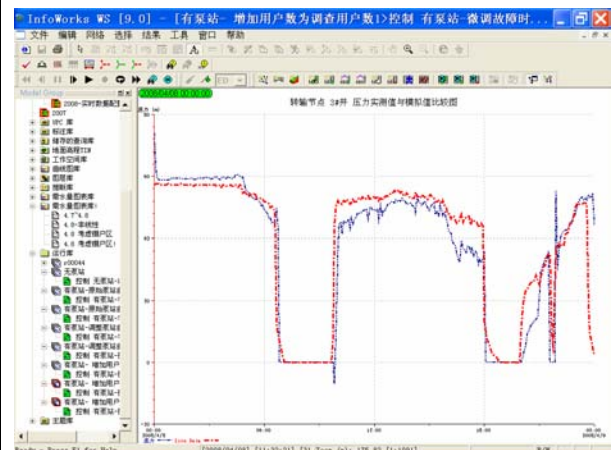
InfoWorks WS [9.0] - [有泵站- 增加用户数为调查用户数1>控制 有泵站-微调故障时...

文件 编辑 网络 选择 结果 工具 窗口 帮助

2008/04/08 00:00:00

Model Group

2008-实时数据配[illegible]

2007

SPC 库

标注库

储存的查询库

地图图层TIN

工作空间库

曲线图库

层面库

预制库

需水量图表库

需水量图表库!

4.7"4.0

4.0-系统性

4.8 考虑横户区

4.8 考虑横户区!

运行库

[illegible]

无泵站

控制 无泵站-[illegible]

有泵站-原始数据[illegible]

控制 有泵站-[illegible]

有泵站-原始数据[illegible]

控制 有泵站-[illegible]

有泵站-调整泵站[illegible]

控制 有泵站-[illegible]

有泵站-调整泵站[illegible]

控制 有泵站-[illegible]

有泵站- 增加用户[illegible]

控制 有泵站-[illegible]

有泵站- 增加用户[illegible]

控制 有泵站-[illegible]

有泵站- 增加用户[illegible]

控制 有泵站-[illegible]

主题库

转输节点 3#井 压力实测值与模拟值比较图

压力 (m)

60

50

40

30

20

10

0

-10

06:00

12:00

18:00

2008/4/8

2008/4/9

Ready - Press F1 for Help

[2008/04/08] [11:32:31] [X1 Zoom (s): 175.82 [1:1991]